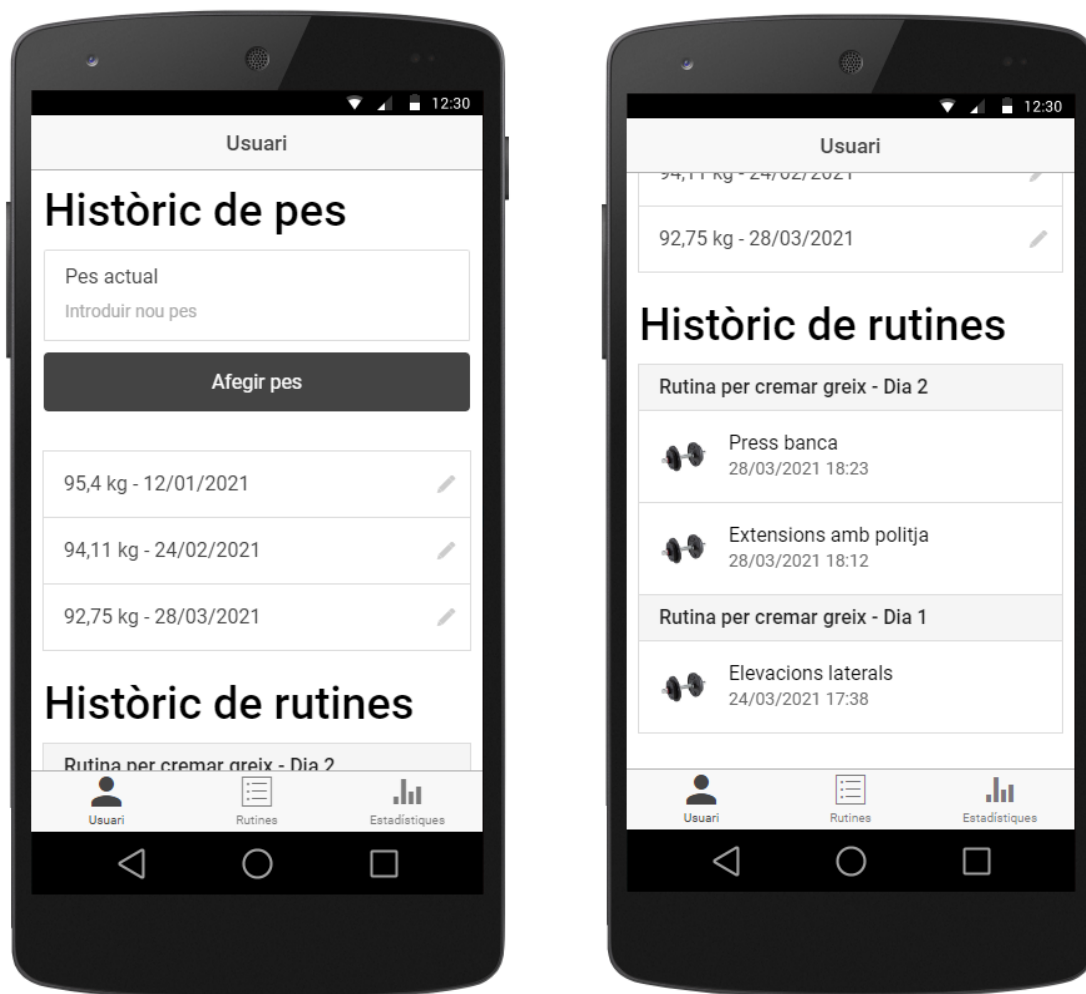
12:30

Usuari

Històric de pes

Pes actual

Introduir nou pes

Afegir pes

95,4 kg - 12/01/2021

94,11 kg - 24/02/2021

92,75 kg - 28/03/2021

Històric de rutines

Rutina per cremar greix - Dia 2

Usuari Rutines Estadístiques

12:30

Usuari

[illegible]

92,75 kg - 28/03/2021

Històric de rutines

Rutina per cremar greix - Dia 2

Press banca
28/03/2021 18:23

Extensions amb politja
28/03/2021 18:12

Rutina per cremar greix - Dia 1

Elevacions laterals
24/03/2021 17:38

Usuari Rutines Estadístiques